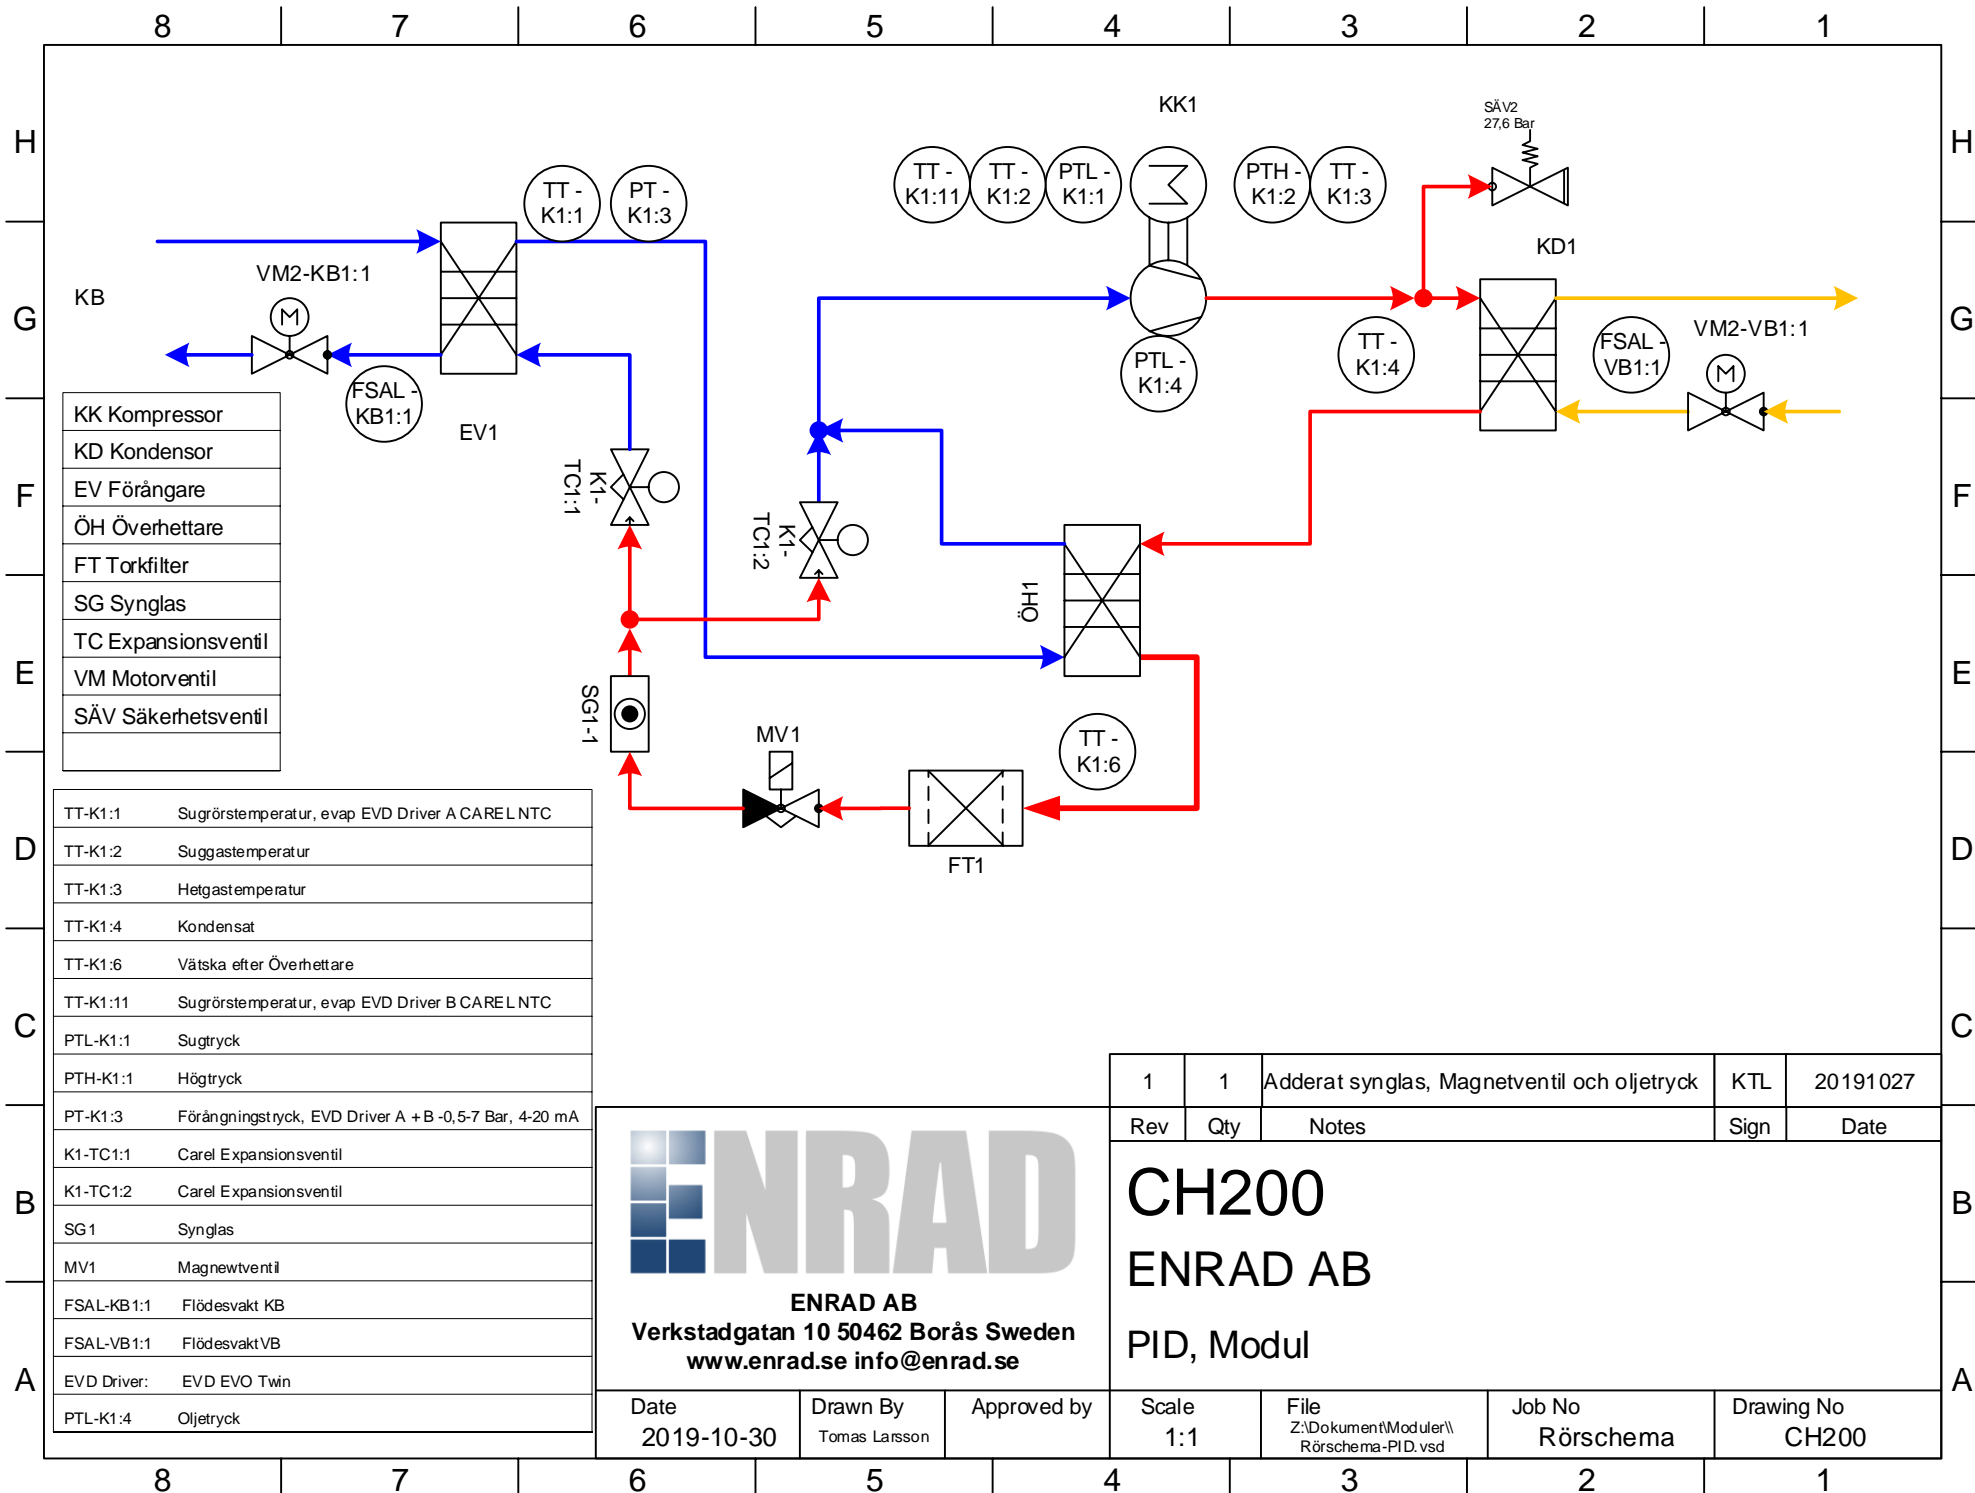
8 7 6 5 4 3 2 1

H G F E D C B A

KK1

SÄV2
27,6 Bar

TT - K1:1
PT - K1:3
TT - K1:11
TT - K1:2
PTL - K1:1
PTH - K1:2
TT - K1:3

KD1

KB
VM2-KB1:1

PTL - K1:4
TT - K1:4
FSAL - VB1:1
VM2-VB1:1

FSAL - KB1:1
EV1

K1-TC1:1
K1-TC1:2

ÖH1

SG1-1

MV1
TT - K1:6

FT1

| KK Kompressor |
|---|
| KD Kondensor |
| EV Förångare |
| ÖH Överhettare |
| FT Torkfilter |
| SG Synglas |
| TC Expansionsventil |
| VM Motorventil |
| SÄV Säkerhetsventil |
| |

| | |
|---|---|
| TT-K1:1 | Sugrörstemperatur, evap EVD Driver A CAREL NTC |
| TT-K1:2 | Suggastemperatur |
| TT-K1:3 | Hetgastemperatur |
| TT-K1:4 | Kondensat |
| TT-K1:6 | Vätska efter Överhettare |
| TT-K1:11 | Sugrörstemperatur, evap EVD Driver B CAREL NTC |
| PTL-K1:1 | Sugtryck |
| PTH-K1:1 | Högtryck |
| PT-K1:3 | Förångningstryck, EVD Driver A + B -0,5-7 Bar, 4-20 mA |
| K1-TC1:1 | Carel Expansionsventil |
| K1-TC1:2 | Carel Expansionsventil |
| SG1 | Synglas |
| MV1 | Magnewtventil |
| FSAL-KB1:1 | Flödesvakt KB |
| FSAL-VB1:1 | Flödesvakt VB |
| EVD Driver: | EVD EVO Twin |
| PTL-K1:4 | Oljetryck |

| 1 | 1 | Adderat synglas, Magnetventil och oljetryck | KTL | 20191027 |
|---|---|---|---|---|
| Rev | Qty | Notes | Sign | Date |

ENRAD

ENRAD AB
Verkstadgatan 10 50462 Borås Sweden
www.enrad.se info@enrad.se

CH200
ENRAD AB
PID, Modul

| Date | Drawn By | Approved by | Scale | File | Job No | Drawing No |
|---|---|---|---|---|---|---|
| 2019-10-30 | Tomas Larsson | | 1:1 | Z:\Dokument\Moduler\\ Rörschema-PID.vsd | Rörschema | CH200 |